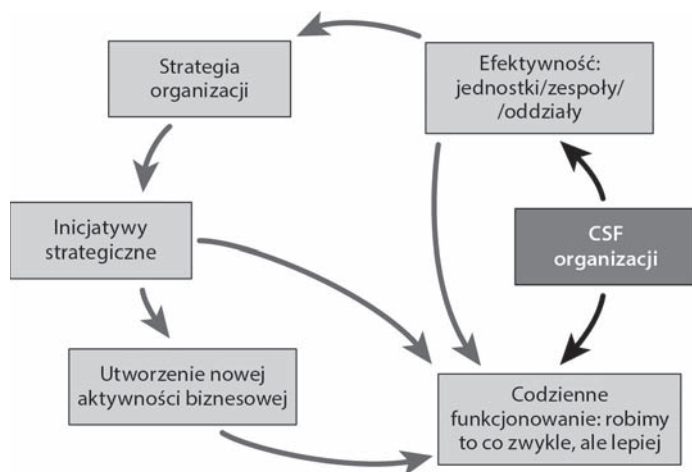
Strategia organizacji

Efektywność: jednostki/zespoły/ /oddziały

Inicjatywy strategiczne

CSF organizacji

Utworzenie nowej aktywności biznesowej

Codzienne funkcjonowanie: robimy to co zwykle, ale lepiej